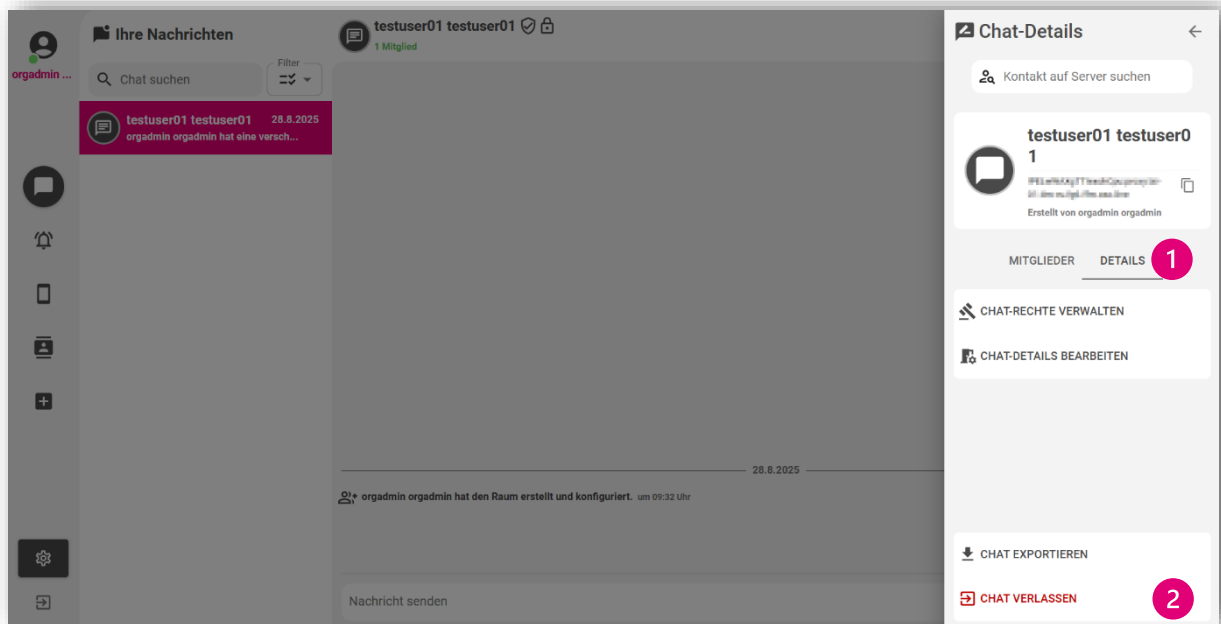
orgadmin ...

Ihre Nachrichten

Chat suchen

Filter

testuser01 testuser01 28.8.2025
orgadmin orgadmin hat eine versch...

testuser01 testuser01
1 Mitglied

28.8.2025

orgadmin orgadmin hat den Raum erstellt und konfiguriert. um 09:32 Uhr

Nachricht senden

Chat-Details

Kontakt auf Server suchen

testuser01 testuser01

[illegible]

Erstellt von orgadmin orgadmin

MITGLIEDER DETAILS 1

CHAT-RECHTE VERWALTEN

CHAT-DETAILS BEARBEITEN

CHAT EXPORTIEREN

CHAT VERLASSEN 2